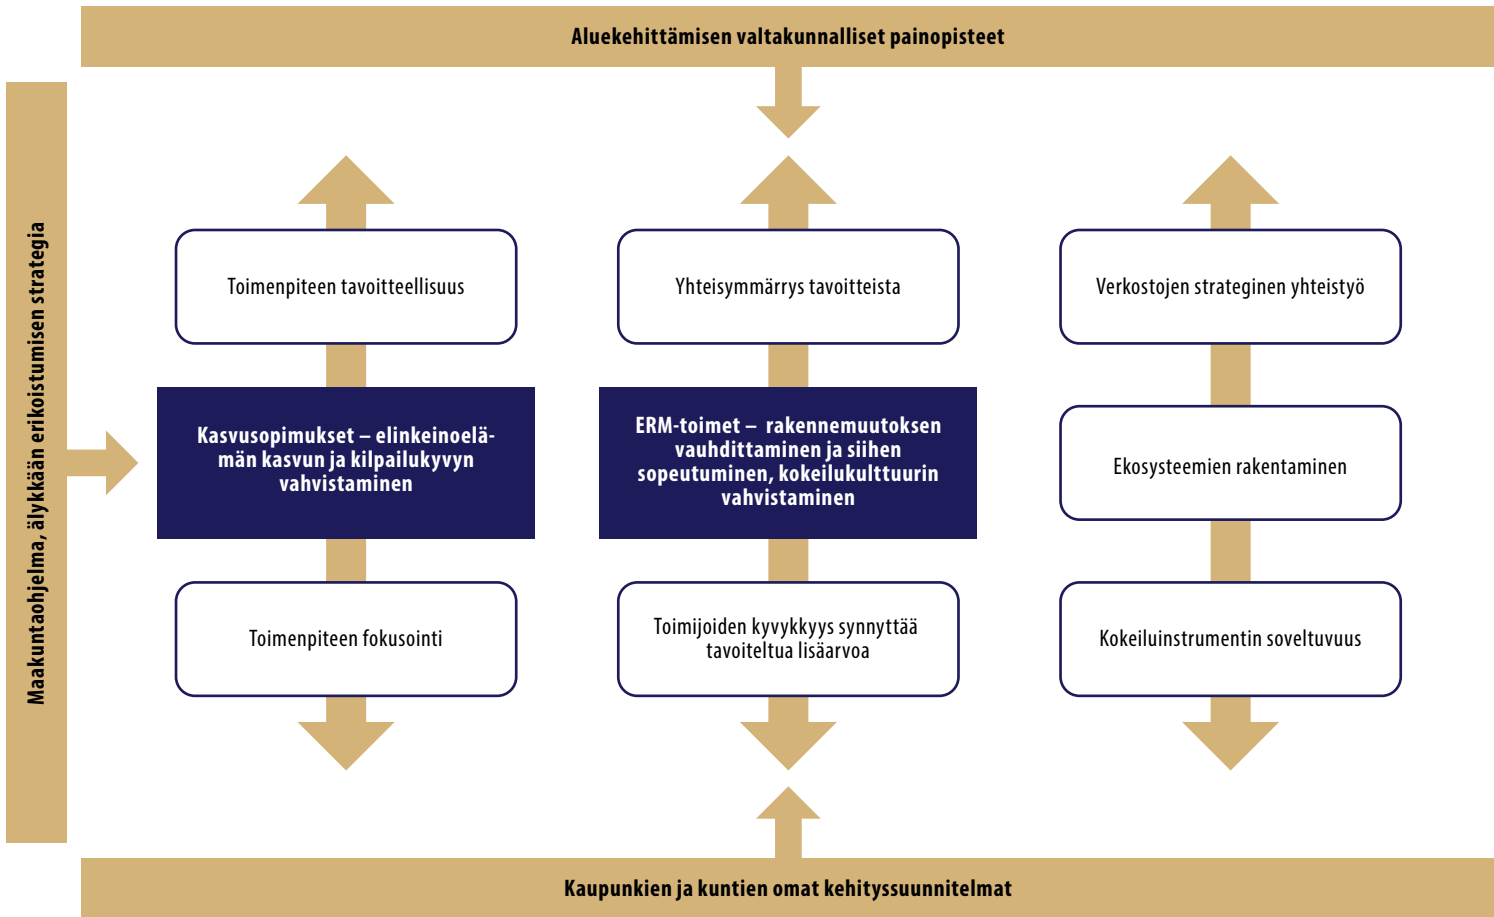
Aluekehittämisen valtakunnalliset painopisteet

Maakuntaohjelma, älykkään erikoistumisen strategia

Toimenpiteen tavoitteellisuus

Kasvusopimukset – elinkeinoelämän kasvun ja kilpailukyvyn vahvistaminen

Toimenpiteen fokusointi

Yhteisymmärrys tavoitteista

ERM-toimet – rakennemuutoksen vauhdittaminen ja siihen sopeutuminen, kokeilukulttuurin vahvistaminen

Toimijoiden kyvykkyys synnyttää tavoiteltua lisäarvoa

Verkostojen strateginen yhteistyö

Ekosysteemien rakentaminen

Kokeiluinstrumentin soveltuvuus

Kaupunkien ja kuntien omat kehityssuunnitelmat